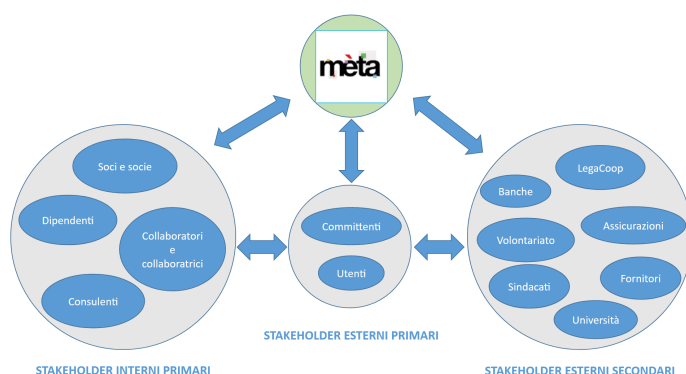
mèta

Soci e socie

Dipendenti

Collaboratori e collaboratrici

Consulenti

Committenti

Utenti

LegaCoop

Banche

Assicurazioni

Volontariato

Fornitori

Sindacati

Università

STAKEHOLDER ESTERNI PRIMARI

STAKEHOLDER INTERNI PRIMARI

STAKEHOLDER ESTERNI SECONDARI